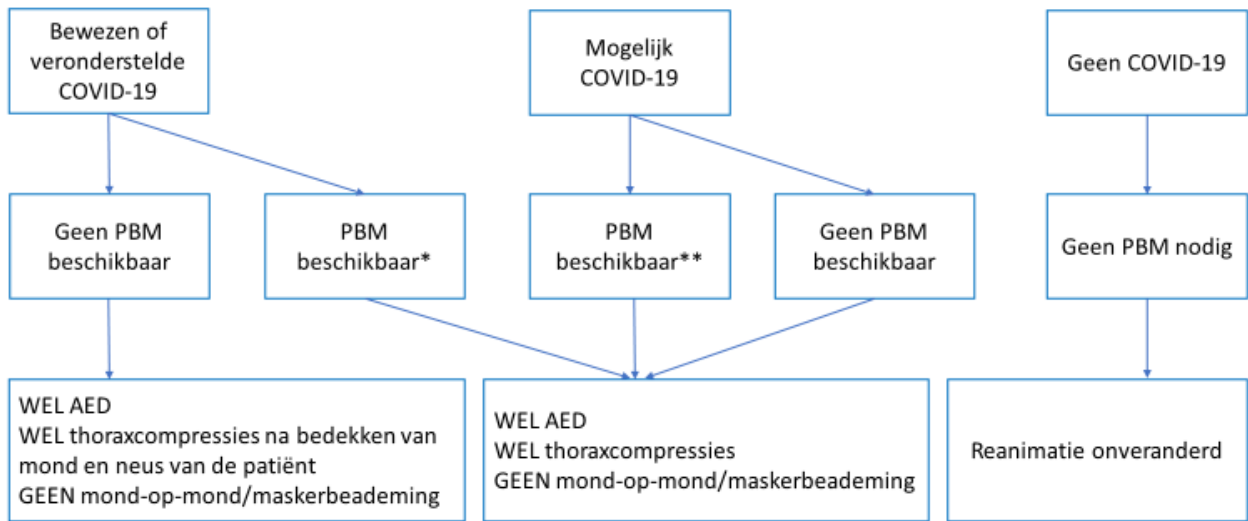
Bewezen of veronderstelde COVID-19

Mogelijk COVID-19

Geen COVID-19

Geen PBM beschikbaar

PBM beschikbaar*

PBM beschikbaar**

Geen PBM beschikbaar

Geen PBM nodig

WEL AED
WEL thoraxcompressies na bedekken van mond en neus van de patiënt
GEEN mond-op-mond/maskerbeademing

WEL AED
WEL thoraxcompressies
GEEN mond-op-mond/maskerbeademing

Reanimatie onveranderd